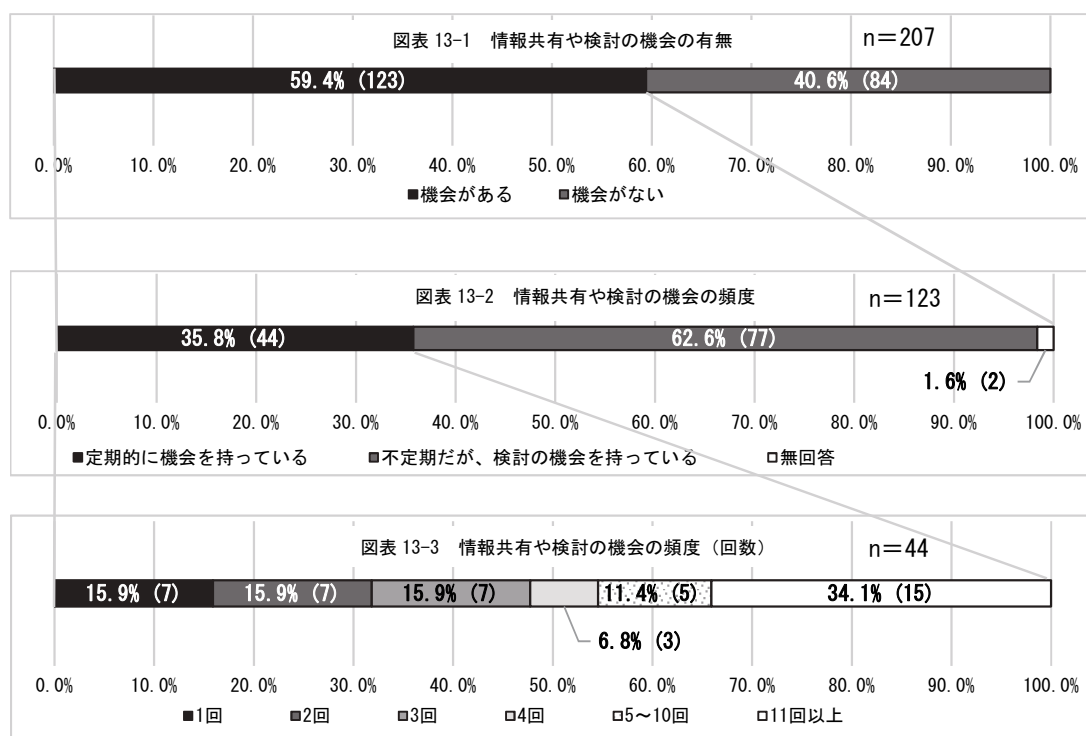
図表 13-1　情報共有や検討の機会の有無

n＝207

59.4% (123)

40.6% (84)

0.0%　10.0%　20.0%　30.0%　40.0%　50.0%　60.0%　70.0%　80.0%　90.0%　100.0%

■機会がある　■機会がない

図表 13-2　情報共有や検討の機会の頻度

n＝123

35.8% (44)

62.6% (77)

1.6% (2)

0.0%　10.0%　20.0%　30.0%　40.0%　50.0%　60.0%　70.0%　80.0%　90.0%　100.0%

■定期的に機会を持っている　■不定期だが、検討の機会を持っている　□無回答

図表 13-3　情報共有や検討の機会の頻度（回数）

n＝44

15.9% (7)

15.9% (7)

15.9% (7)

11.4% (5)

34.1% (15)

6.8% (3)

0.0%　10.0%　20.0%　30.0%　40.0%　50.0%　60.0%　70.0%　80.0%　90.0%　100.0%

■1回　■2回　■3回　□4回　□5～10回　□11回以上